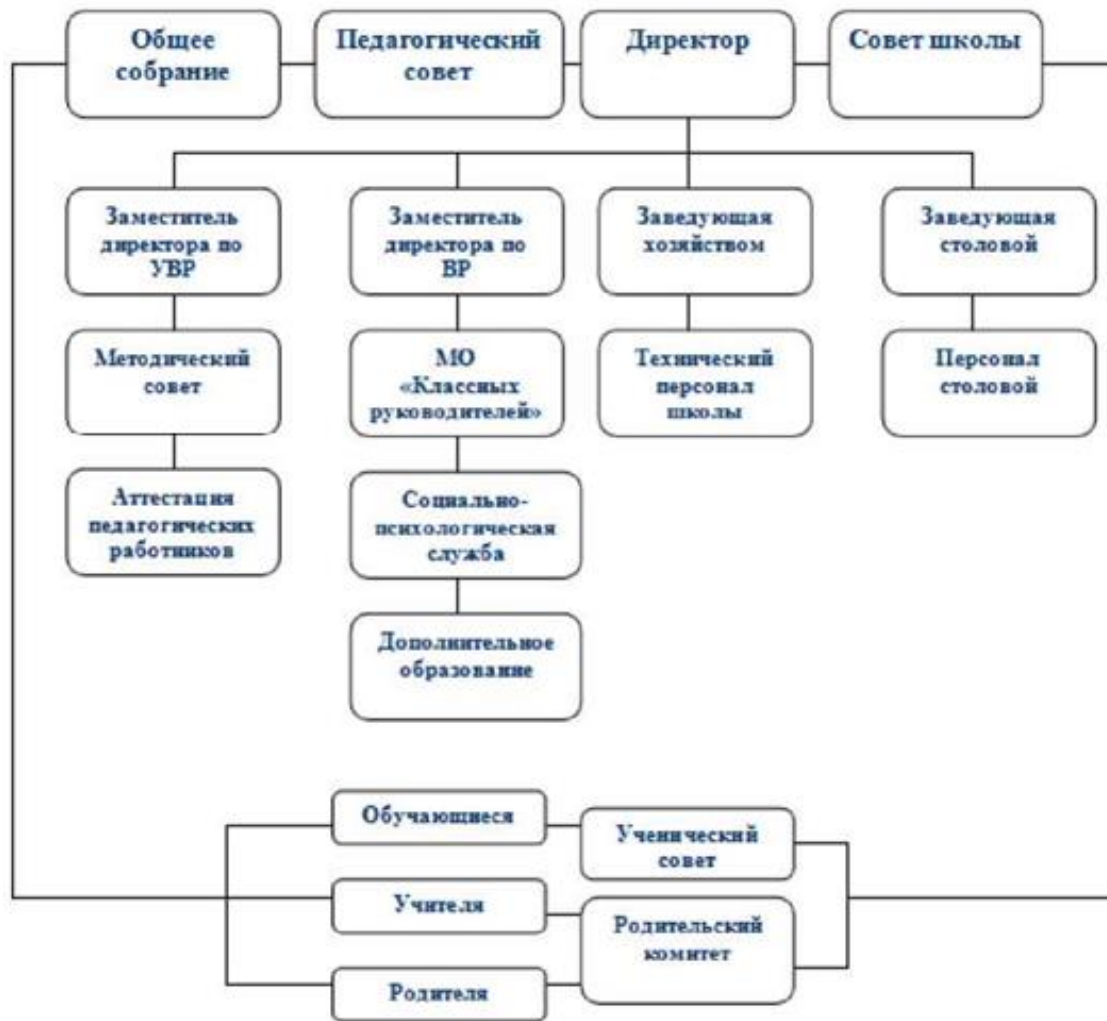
Общее собрание

Педагогический совет

Директор

Совет школы

Заместитель директора по УВР

Заместитель директора по ВР

Заведующая хозяйством

Заведующая столовой

Методический совет

МО «Классных руководителей»

Технический персонал школы

Персонал столовой

Аттестация педагогических работников

Социально-психологическая служба

Дополнительное образование

Обучающиеся

Ученический совет

Учителя

Родительский комитет

Родителя